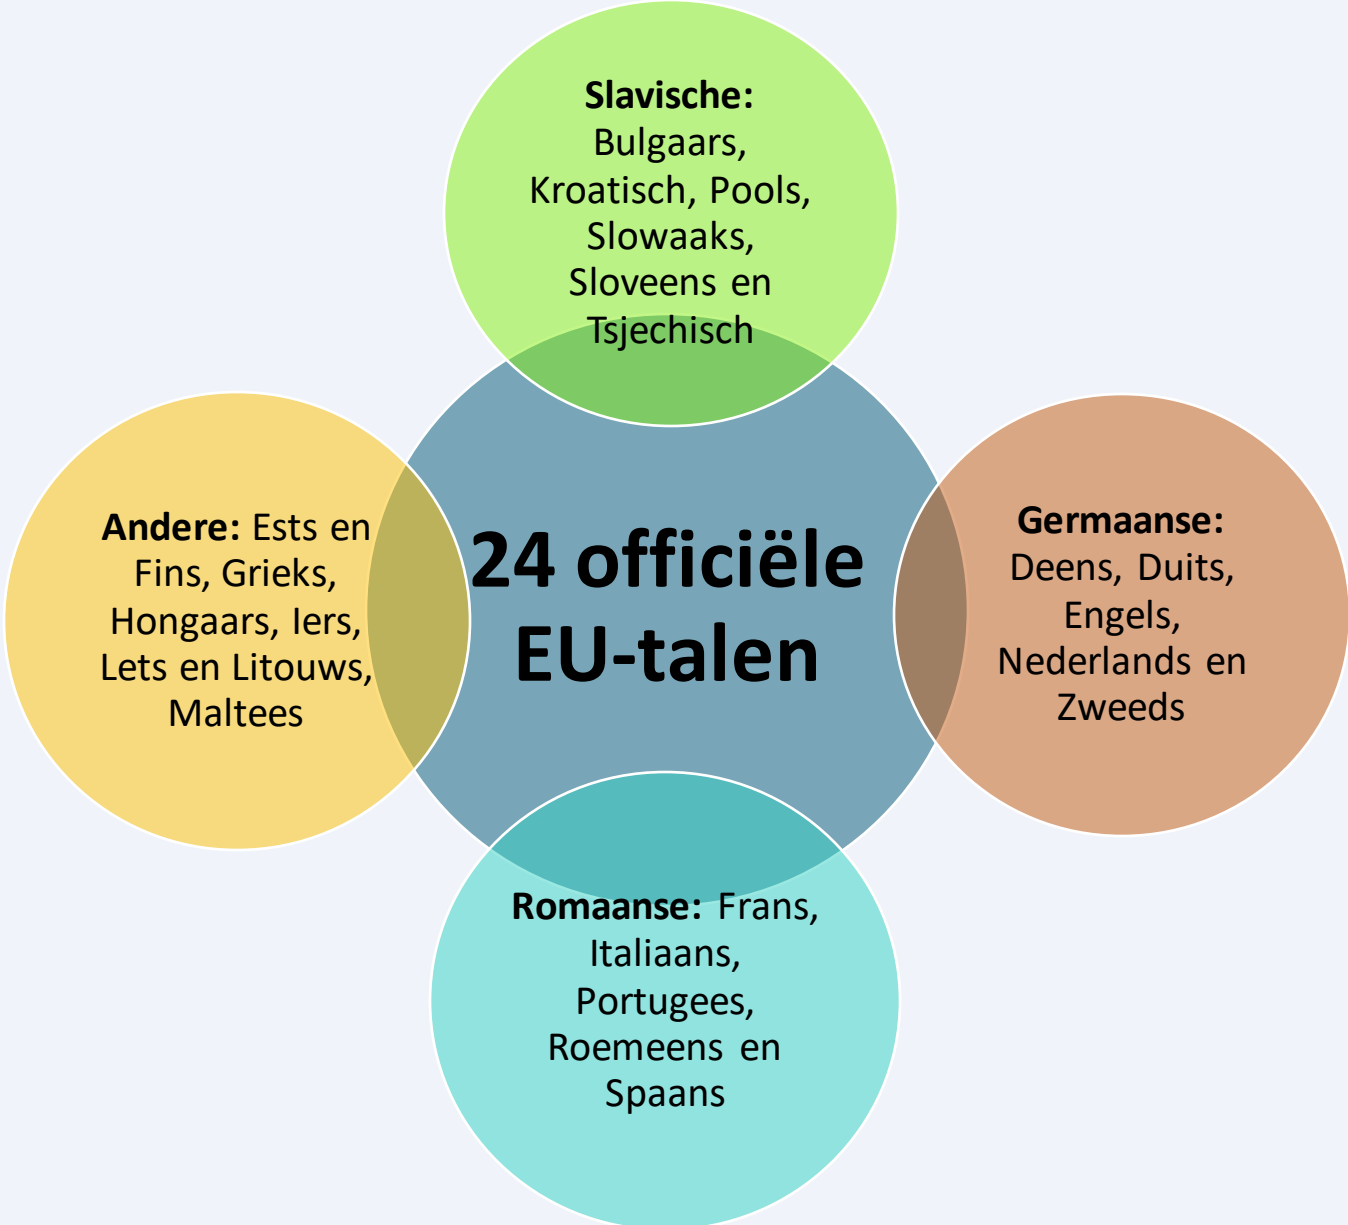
**Slavische:** Bulgaars, Kroatisch, Pools, Slowaaks, Sloveens en Tsjechisch

**Andere:** Ests en Fins, Grieks, Hongaars, Iers, Lets en Litouws, Maltees

**24 officiële EU-talen**

**Germaanse:** Deens, Duits, Engels, Nederlands en Zweeds

**Romaanse:** Frans, Italiaans, Portugees, Roemeens en Spaans